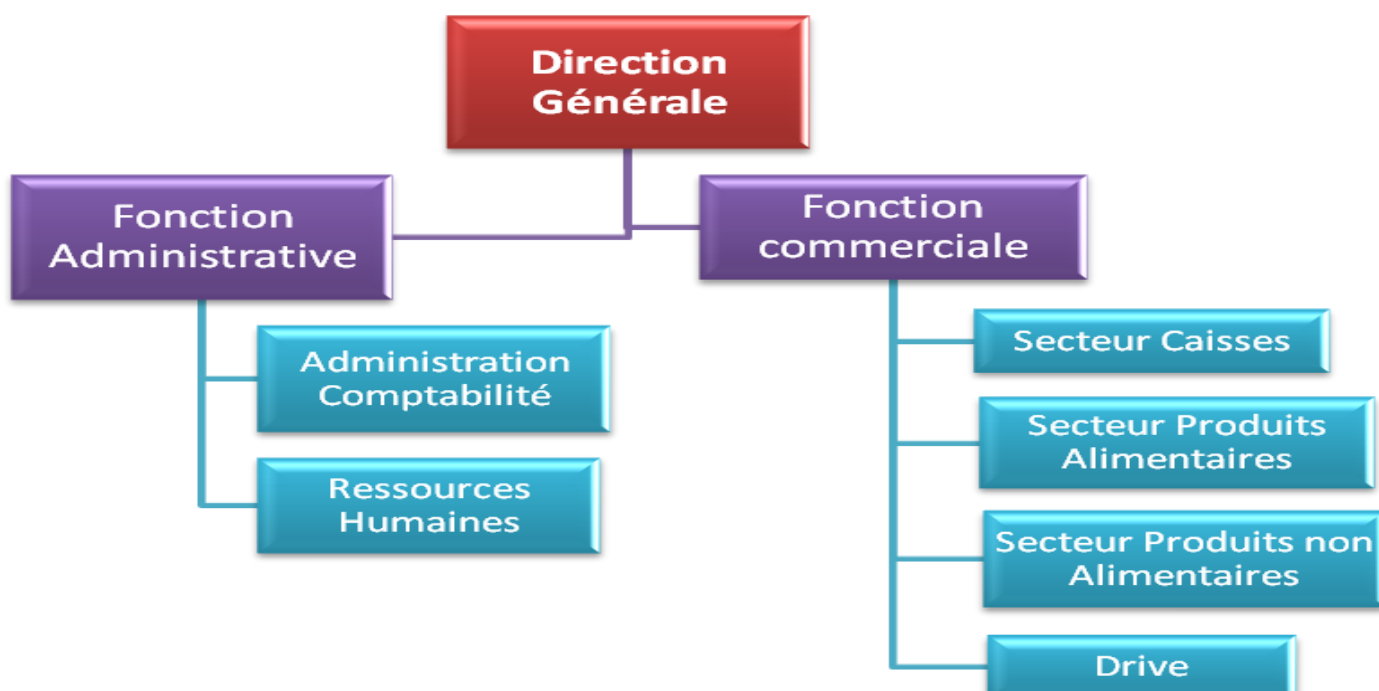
Direction Générale

Fonction Administrative

Fonction commerciale

Administration Comptabilité

Ressources Humaines

Secteur Caisses

Secteur Produits Alimentaires

Secteur Produits non Alimentaires

Drive